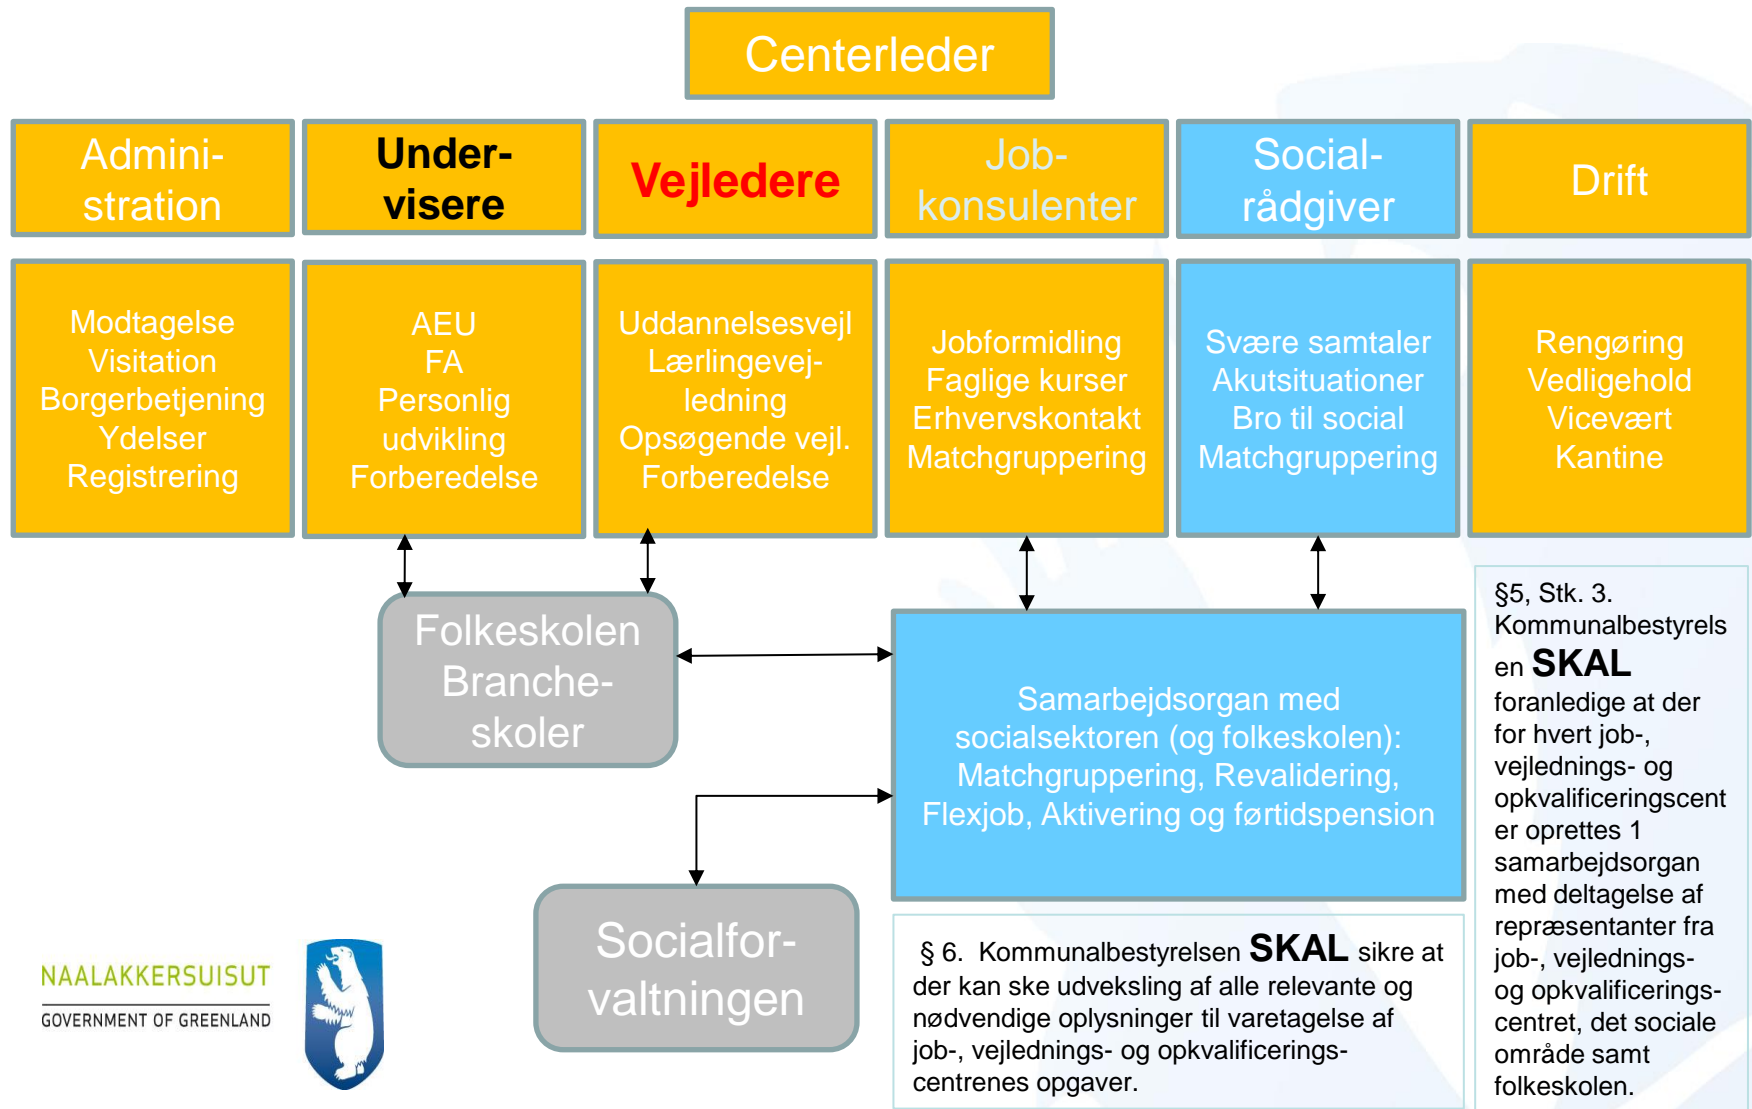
Centerleder

Administration

Undervisere

Vejledere

Jobkonsulenter

Socialrådgiver

Drift

Modtagelse
Visitation
Borgerbetjening
Ydelser
Registrering

AEU
FA
Personlig udvikling
Forberedelse

Uddannelsesvejl
Lærlingevejledning
Opsøgende vejl.
Forberedelse

Jobformidling
Faglige kurser
Erhvervskontakt
Matchgruppering

Svære samtaler
Akutsituationer
Bro til social
Matchgruppering

Rengøring
Vedligehold
Vicevært
Kantine

Folkeskolen
Brancheskoler

Samarbejdsorgan med socialsektoren (og folkeskolen): Matchgruppering, Revalidering, Flexjob, Aktivering og førtidspension

§5, Stk. 3. Kommunalbestyrelsen **SKAL** foranledige at der for hvert job-, vejlednings- og opkvalificeringscenter oprettes 1 samarbejdsorgan med deltagelse af repræsentanter fra job-, vejlednings- og opkvalificeringscentret, det sociale område samt folkeskolen.

Socialforvaltningen

§ 6. Kommunalbestyrelsen **SKAL** sikre at der kan ske udveksling af alle relevante og nødvendige oplysninger til varetagelse af job-, vejlednings- og opkvalificeringscentrenes opgaver.

NAALAKKERSUISUT
GOVERNMENT OF GREENLAND